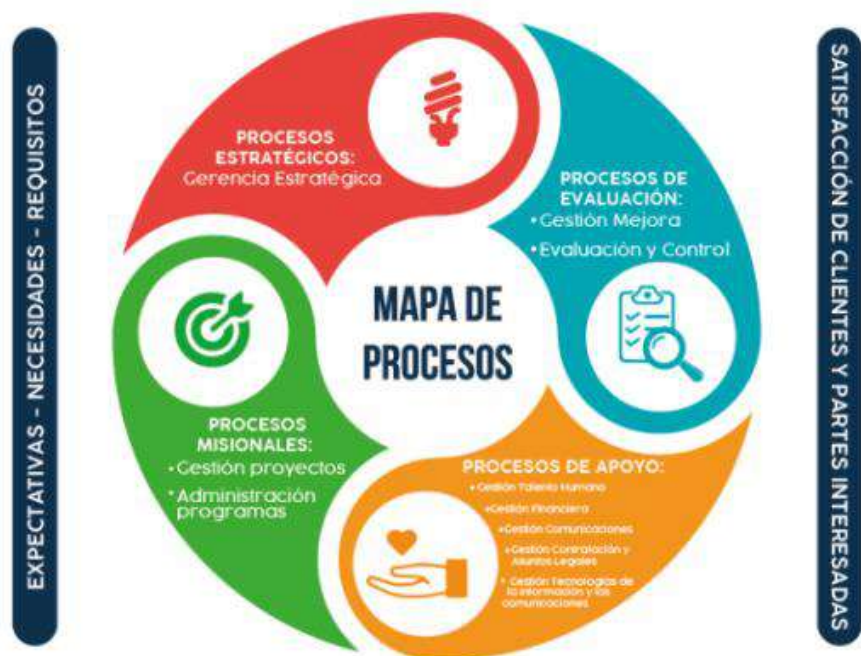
EXPECTATIVAS - NECESIDADES - REQUISITOS

PROCESOS ESTRATÉGICOS:
Gerencia Estratégica

PROCESOS DE EVALUACIÓN:
•Gestión Mejora
•Evaluación y Control

MAPA DE PROCESOS

PROCESOS MISIONALES:
•Gestión proyectos
•Administración programas

PROCESOS DE APOYO:
•Gestión Talento Humano
•Gestión Financiera
•Gestión Comunicaciones
•Gestión Contratación y Asuntos Legales
•Gestión Tecnologías de la información y las comunicaciones

SATISFACCIÓN DE CLIENTES Y PARTES INTERESADAS